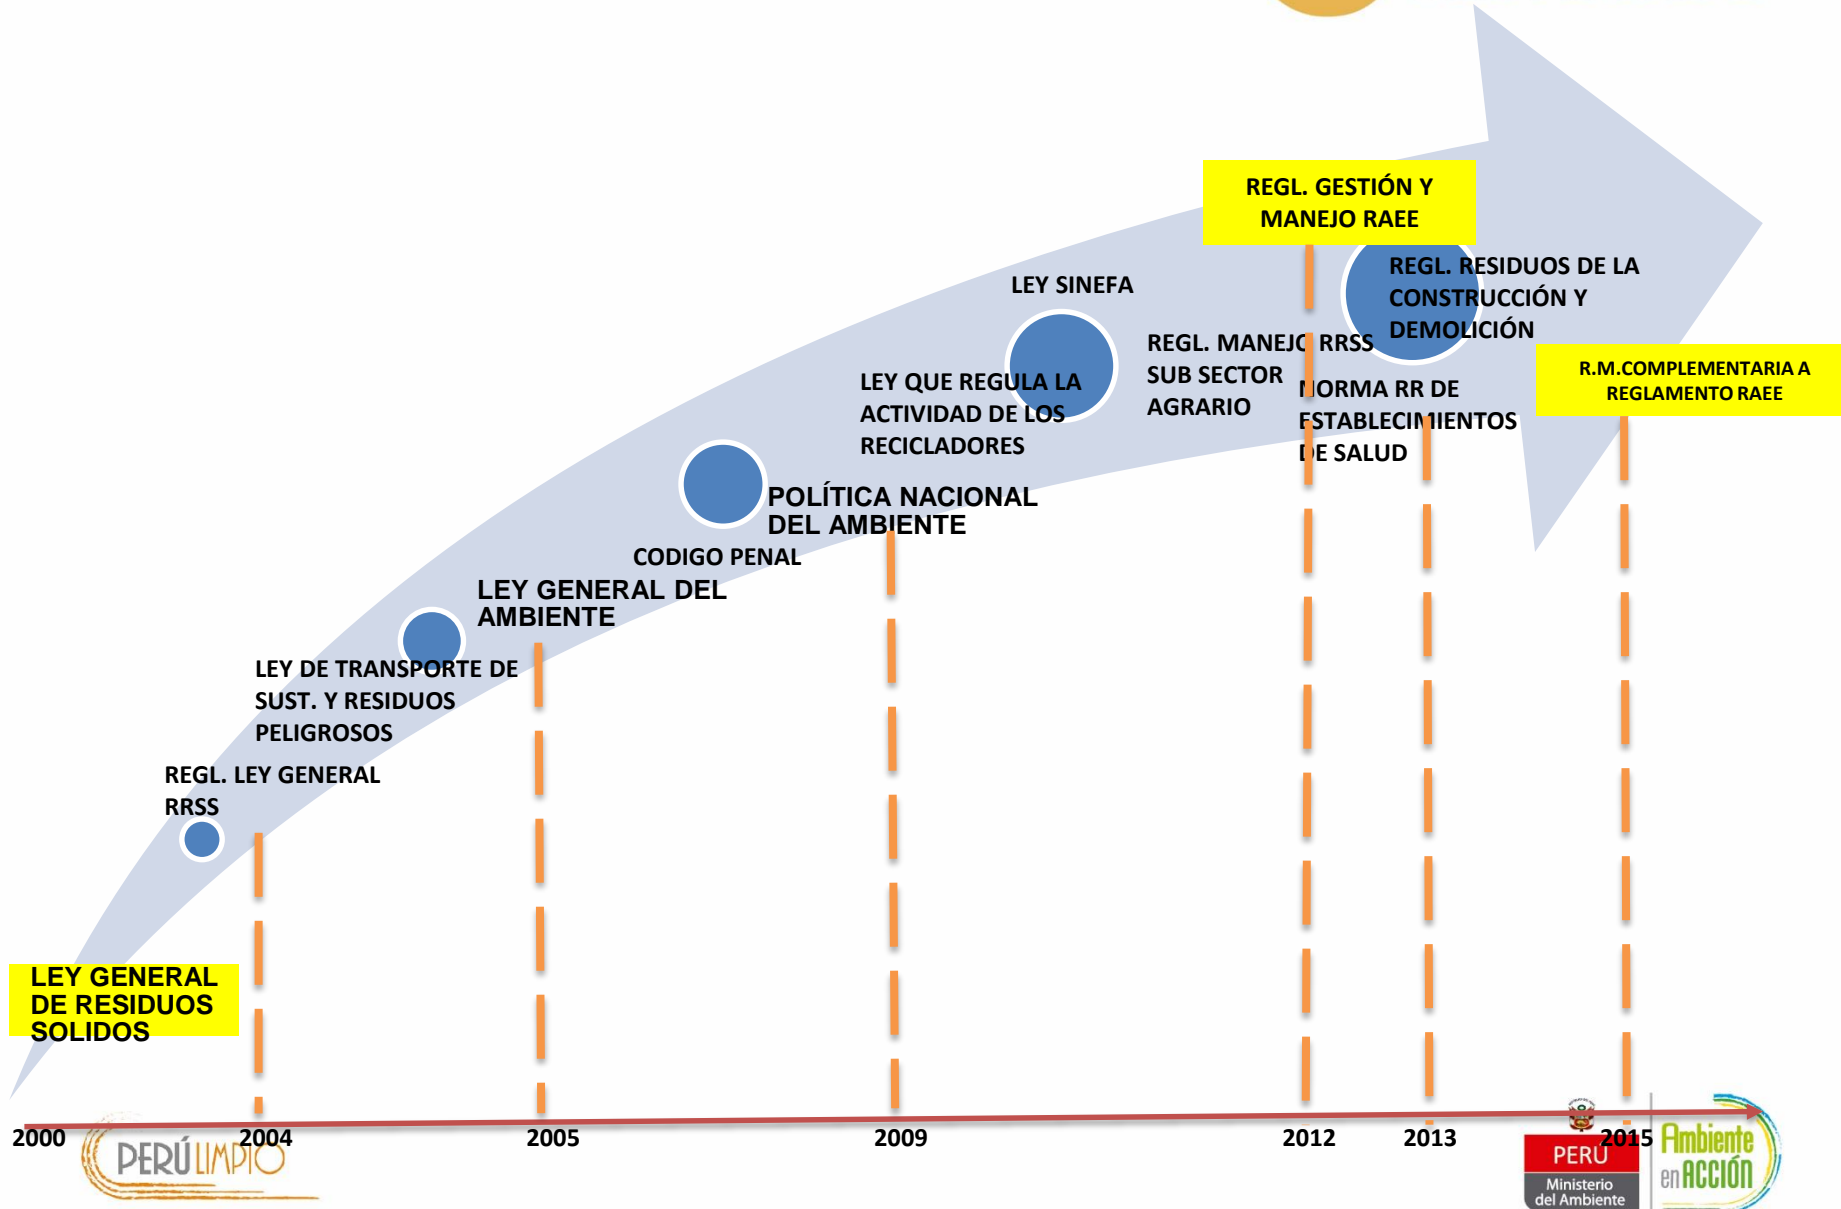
REGL. GESTIÓN Y MANEJO RAEE

REGL. RESIDUOS DE LA CONSTRUCCIÓN Y DEMOLICIÓN

LEY SINEFA

REGL. MANEJO RRSS SUB SECTOR AGRARIO

NORMA RR DE ESTABLECIMIENTOS DE SALUD

R.M.COMPLEMENTARIA A REGLAMENTO RAEE

LEY QUE REGULA LA ACTIVIDAD DE LOS RECICLADORES

POLÍTICA NACIONAL DEL AMBIENTE

CODIGO PENAL

LEY GENERAL DEL AMBIENTE

LEY DE TRANSPORTE DE SUST. Y RESIDUOS PELIGROSOS

REGL. LEY GENERAL RRSS

LEY GENERAL DE RESIDUOS SOLIDOS

2000 2004 2005 2009 2012 2013 2015

PERÚ LIMPIO

PERÚ Ministerio del Ambiente

Ambiente en ACCIÓN